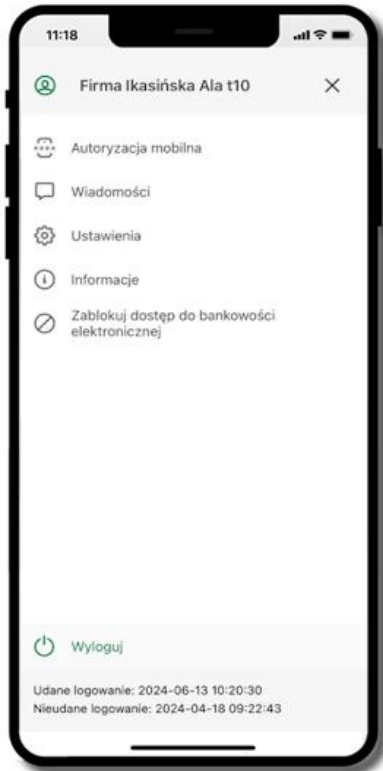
11:18

Firma Ikasińska Ala t10

Autoryzacja mobilna

Wiadomości

Ustawienia

Informacje

Zablokuj dostęp do bankowości elektronicznej

Wyloguj

Udane logowanie: 2024-06-13 10:20:30
Nieudane logowanie: 2024-04-18 09:22:43